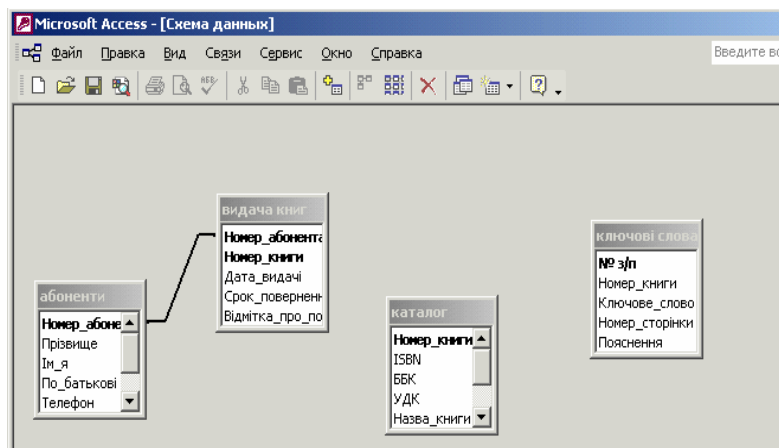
Microsoft Access - [Схема данных]

Файл Правка Вид Связи Сервис Окно Справка

Введите во

видача книг
Номер_абонента
Номер_книги
Дата_видачі
Срок_поверненн
Відмітка_про_по

ключові слова
№ з/п
Номер_книги
Ключове_слово
Номер_сторінки
Пояснення

абоненти
Номер_абоне
Прізвище
Ім_я
По_батькові
Телефон

каталог
Номер_книги
ISBN
ББК
УДК
Назва_книги